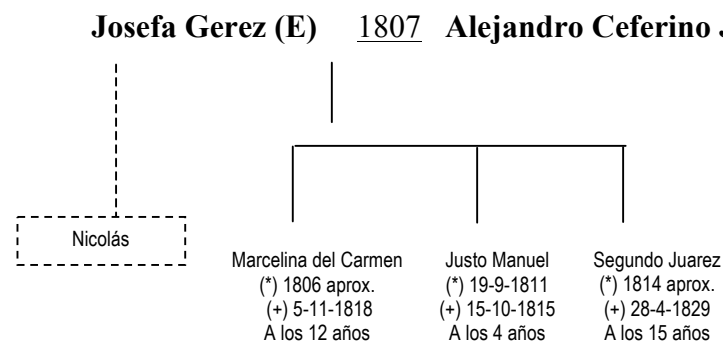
Josefa Gerez (E) 1807 Alejandro Ceferino J

Nicolás

Marcelina del Carmen
(*) 1806 aprox.
(+) 5-11-1818
A los 12 años

Justo Manuel
(*) 19-9-1811
(+) 15-10-1815
A los 4 años

Segundo Juarez
(*) 1814 aprox.
(+) 28-4-1829
A los 15 años